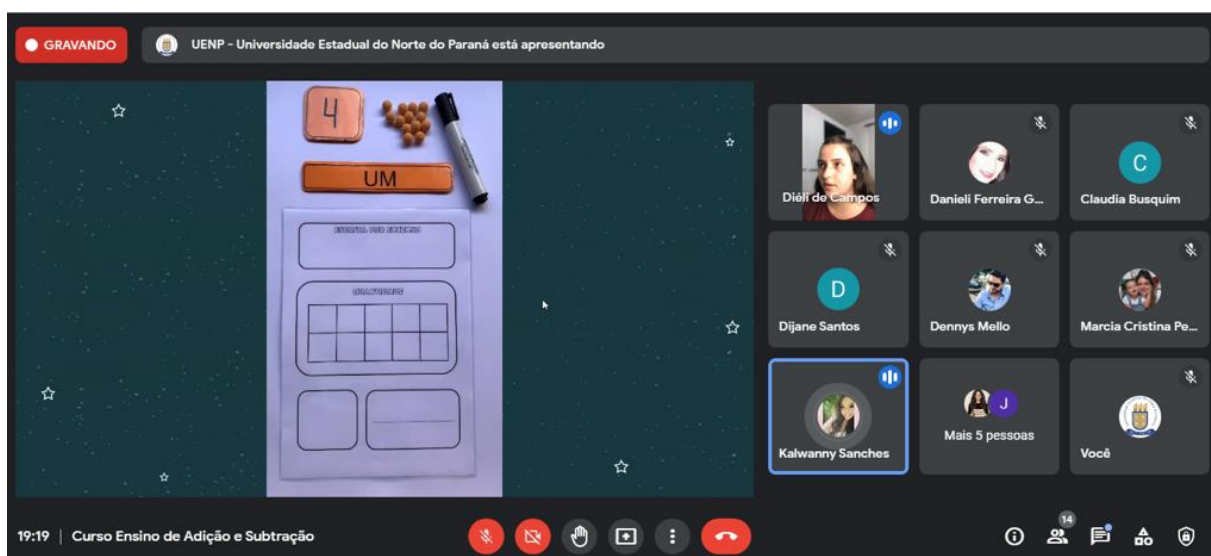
GRAVANDO

UENP - Universidade Estadual do Norte do Paraná está apresentando

4

UM

ESCRITA POR EXTENSO

QUANTIDADE

Diéli de Campos

Danieli Ferreira G...

C

Claudia Busquim

D

Dijane Santos

Dennys Mello

Marcia Cristina Pe...

Kalwanny Sanches

J

Mais 5 pessoas

Você

19:19 | Curso Ensino de Adição e Subtração

14